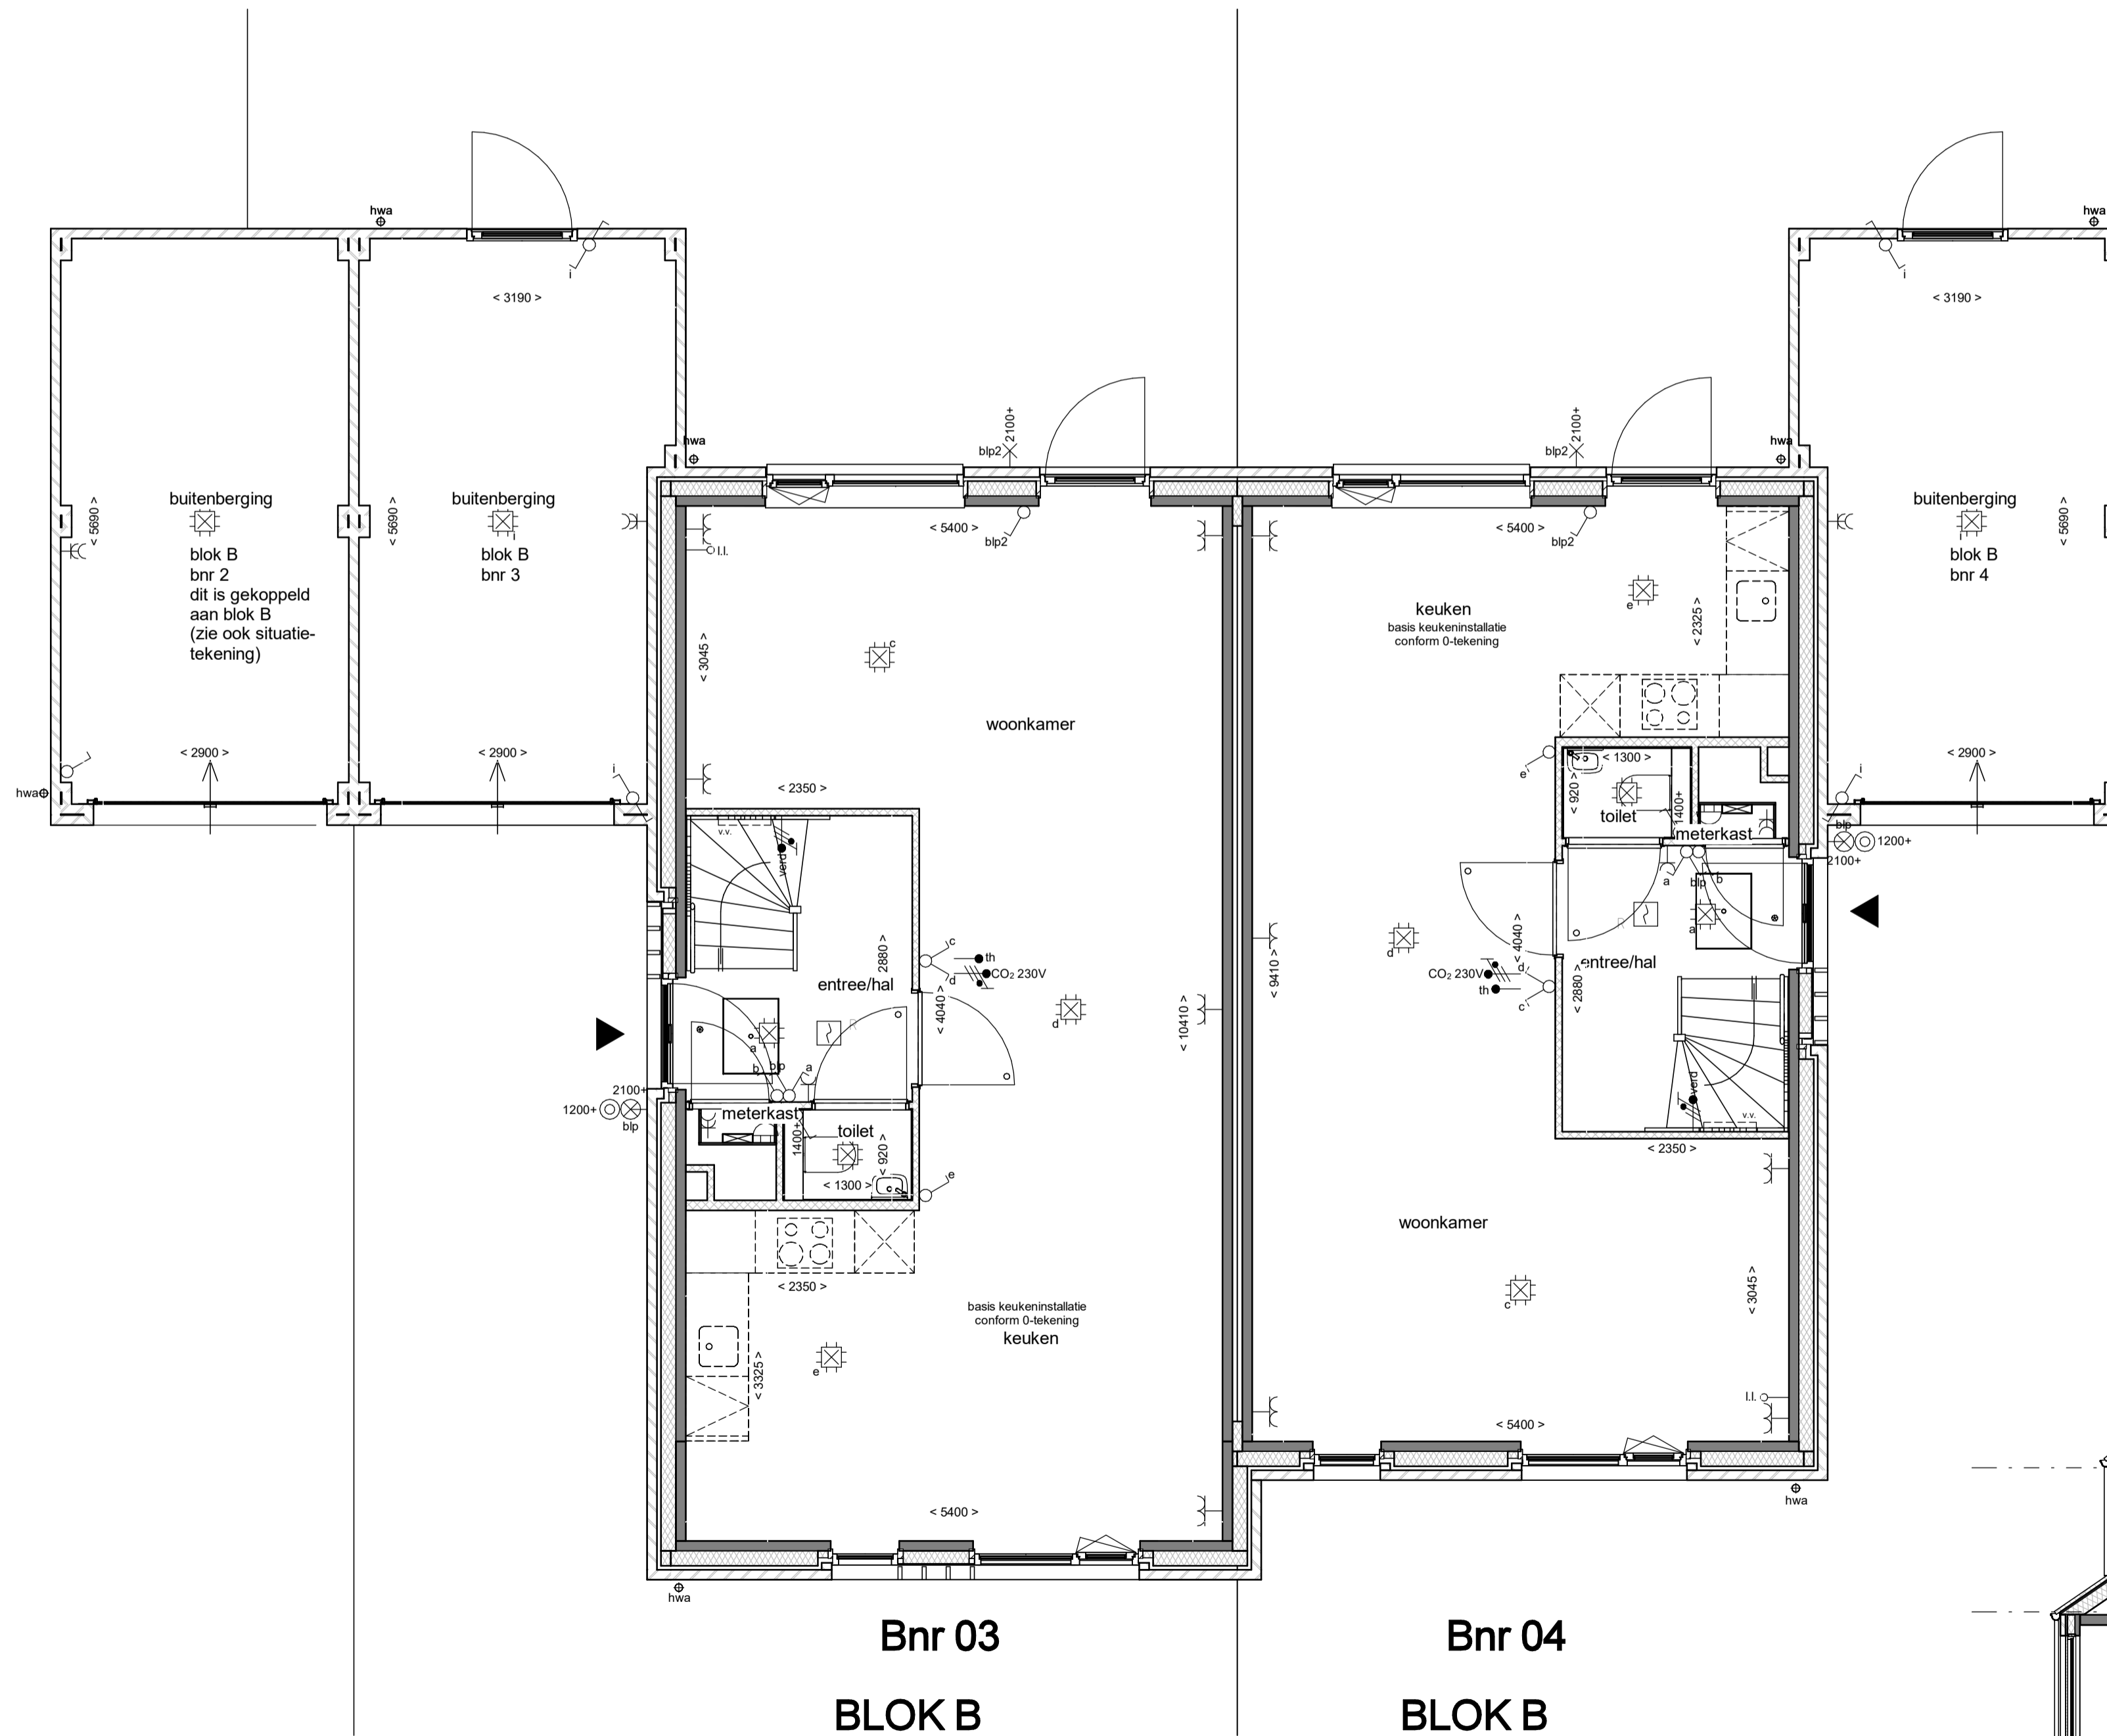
hwa
< 3190 >
buitenberging
blok B
bnr 2
dit is gekoppeld
aan blok B
(zie ook situatie-tekening)
< 5690 >
< 2900 >
hwa
buitenberging
blok B
bnr 3
< 5690 >
< 2900 >
hwa
2100+
blp2
< 5400 >
blp2
l.l.
< 3045 >
woonkamer
< 2350 >
v.v.
verd
< 2880 >
entree/hal
th
$CO_2$ 230V
c
d
< 4040 >
d
< 10410 >
a
b
blp
2100+
1200+
blp
meterkast
1400+
toilet
920
< 1300 >
e
< 2350 >
basis keukeninstallatie
conform 0-tekening
keuken
< 3325 >
e
< 5400 >
hwa
Bnr 03
BLOK B
2100+
blp2
< 5400 >
blp2
keuken
basis keukeninstallatie
conform 0-tekening
e
< 2325 >
< 1300 >
< 920 >
toilet
1400+
meterkast
e
blp
1200+
2100+
a
blp
b
a
< 4040 >
entree/hal
$CO_2$ 230V
th
d
c
< 2880 >
< 9410 >
d
verd
v.v.
< 2350 >
woonkamer
c
< 3045 >
l.l.
< 5400 >
hwa
Bnr 04
BLOK B
hwa
< 3190 >
hwa
buitenberging
blok B
bnr 4
< 5690 >
< 2900 >
i